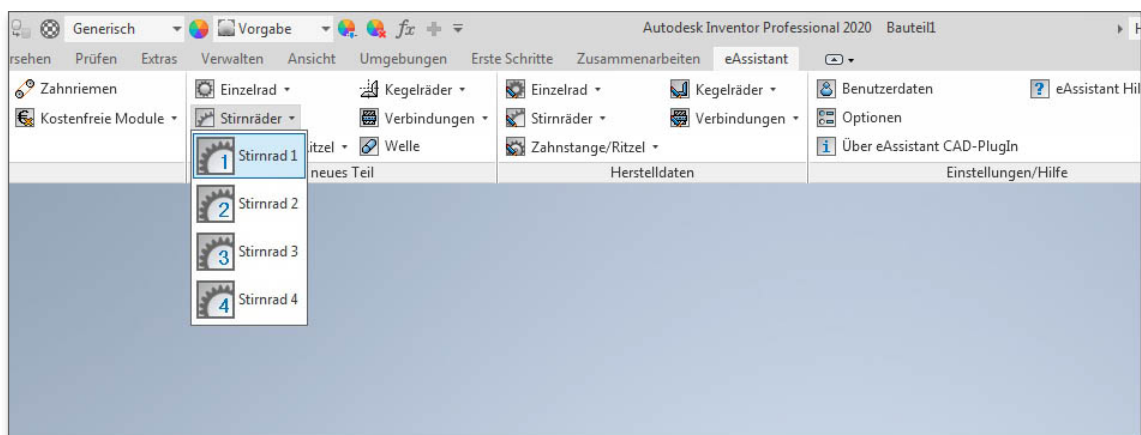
Generisch Vorgabe $fx$ Autodesk Inventor Professional 2020 Bauteil1

rsehen Prüfen Extras Verwalten Ansicht Umgebungen Erste Schritte Zusammenarbeiten eAssistant

Zahnriemen
Kostenfreie Module
Einzelrad
Stirnräder
Kegelräder
Verbindungen
itzel
Welle
neues Teil
Einzelrad
Stirnräder
Zahnstange/Ritzel
Kegelräder
Verbindungen
Herstelldaten
Benutzerdaten
Optionen
Über eAssistant CAD-PlugIn
eAssistant Hil
Einstellungen/Hilfe

1 Stirnrad 1
2 Stirnrad 2
3 Stirnrad 3
4 Stirnrad 4